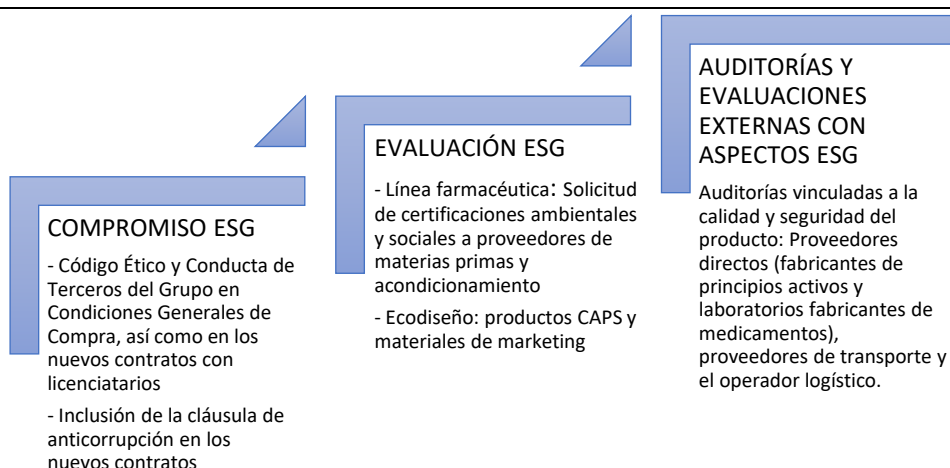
COMPROMISO ESG

- Código Ético y Conducta de Terceros del Grupo en Condiciones Generales de Compra, así como en los nuevos contratos con licenciatarios

- Inclusión de la cláusula de anticorrupción en los nuevos contratos

EVALUACIÓN ESG

- Línea farmacéutica: Solicitud de certificaciones ambientales y sociales a proveedores de materias primas y acondicionamiento

- Ecodiseño: productos CAPS y materiales de marketing

AUDITORÍAS Y EVALUACIONES EXTERNAS CON ASPECTOS ESG

Auditorías vinculadas a la calidad y seguridad del producto: Proveedores directos (fabricantes de principios activos y laboratorios fabricantes de medicamentos), proveedores de transporte y el operador logístico.